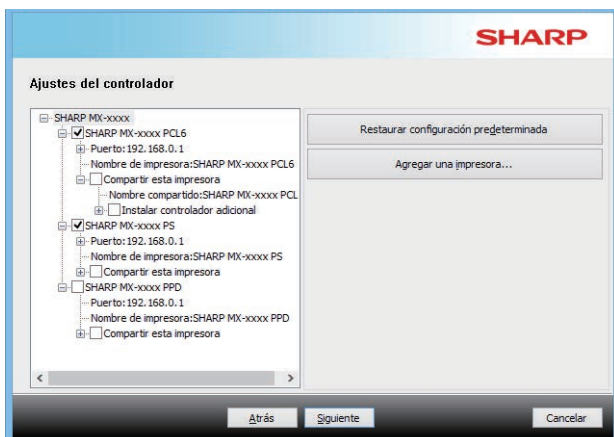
SHARP

Ajustes del controlador

SHARP MX-xxxx
SHARP MX-xxxx PCL6
Puerto: 192.168.0.1
Nombre de impresora:SHARP MX-xxxx PCL6
Compartir esta impresora
Nombre compartido:SHARP MX-xxxx PCL
Instalar controlador adicional
SHARP MX-xxxx PS
Puerto: 192.168.0.1
Nombre de impresora:SHARP MX-xxxx PS
Compartir esta impresora
SHARP MX-xxxx PPD
Puerto: 192.168.0.1
Nombre de impresora:SHARP MX-xxxx PPD
Compartir esta impresora

Restaurar configuración predeterminada

Agregar una impresora...

Atrás

Siguiente

Cancelar